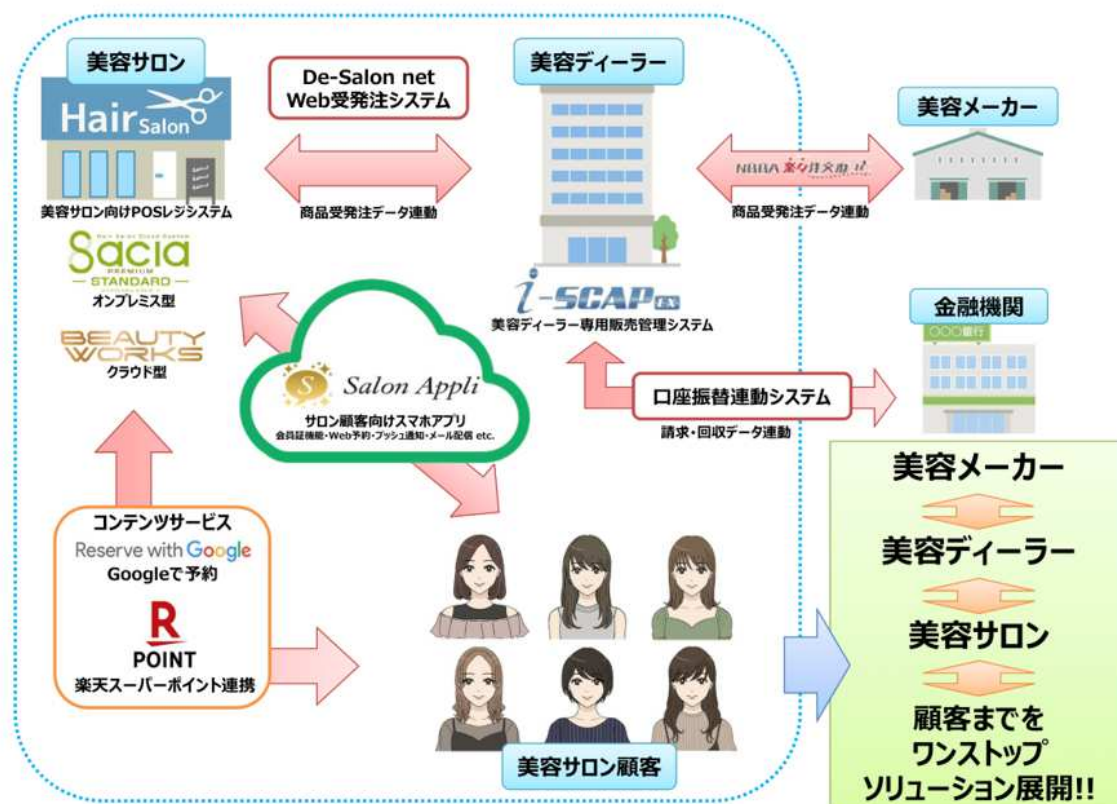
美容サロン

Hair Salon

美容サロン向けPOSレジシステム

Sacia PREMIUM STANDARD
オンプレミス型

BEAUTY WORKS
クラウド型

De-Salon net
Web受発注システム

商品受発注データ連動

美容ディーラー

i-SCAP EX
美容ディーラー専用販売管理システム

NAHA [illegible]

商品受発注データ連動

美容メーカー

金融機関

○○○銀行

Salon Appli
サロン顧客向けスマホアプリ
会員証機能・Web予約・プッシュ通知・メール配信 etc.

口座振替連動システム

請求・回収データ連動

コンテンツサービス
Reserve with Google
Googleで予約

R
POINT
楽天スーパーポイント連携

美容サロン顧客

美容メーカー

美容ディーラー

美容サロン

顧客までを
ワンストップ
ソリューション展開!!